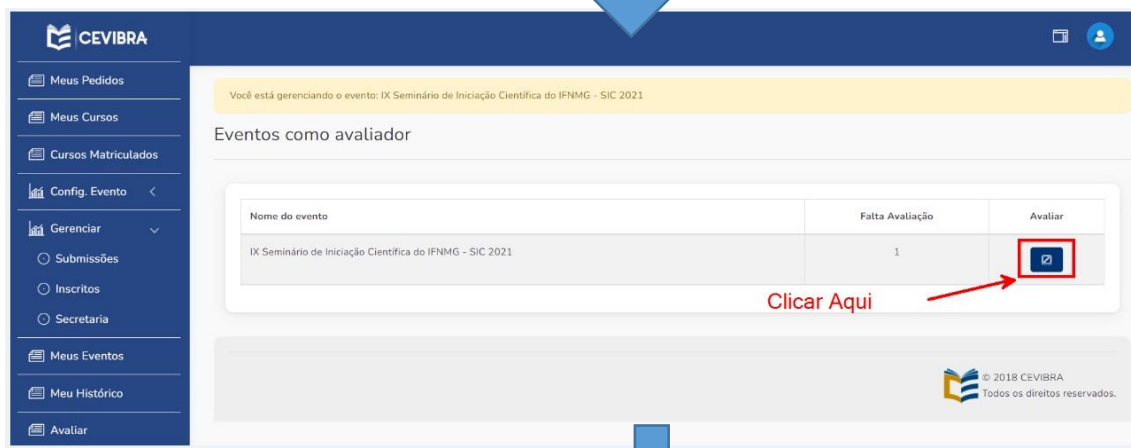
CEVIBRA

Meus Pedidos

Meus Cursos

Cursos Matriculados

Config. Evento

Gerenciar

Submissões

Inscritos

Secretaria

Meus Eventos

Meu Histórico

Avaliar

Você está gerenciando o evento: IX Seminário de Iniciação Científica do IFNMG - SIC 2021

Eventos como avaliador

| Nome do evento | Falta Avaliação | Avaliar |
|---|---|---|
| IX Seminário de Iniciação Científica do IFNMG - SIC 2021 | 1 | |

Clicar Aqui

© 2018 CEVIBRA
Todos os direitos reservados.